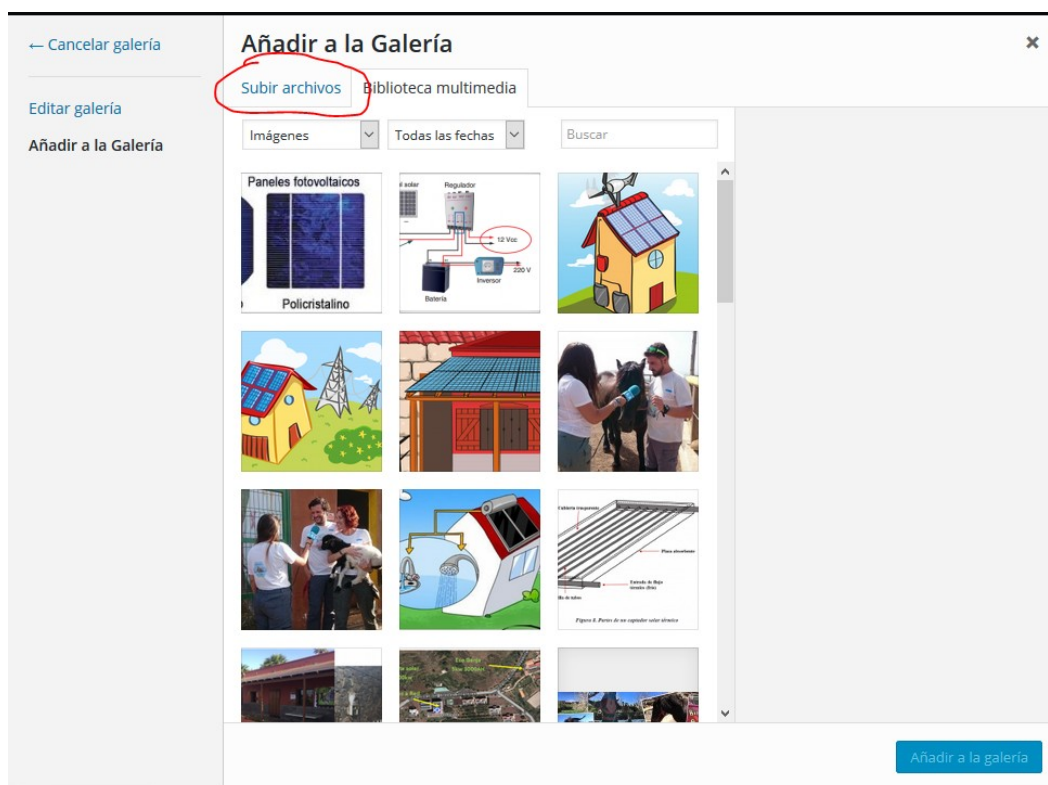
← Cancelar galería

Editar galería

Añadir a la Galería

Añadir a la Galería

×

Subir archivos

Biblioteca multimedia

Imágenes

Todas las fechas

Buscar

Paneles fotovoltaicos

Policristalino

Regulador

12 Vcc

220 V

Inversor

Batería

Placa absorbente

Entrada de flujo

Figura 6. Partes de un captador solar térmico

Añadir a la galería